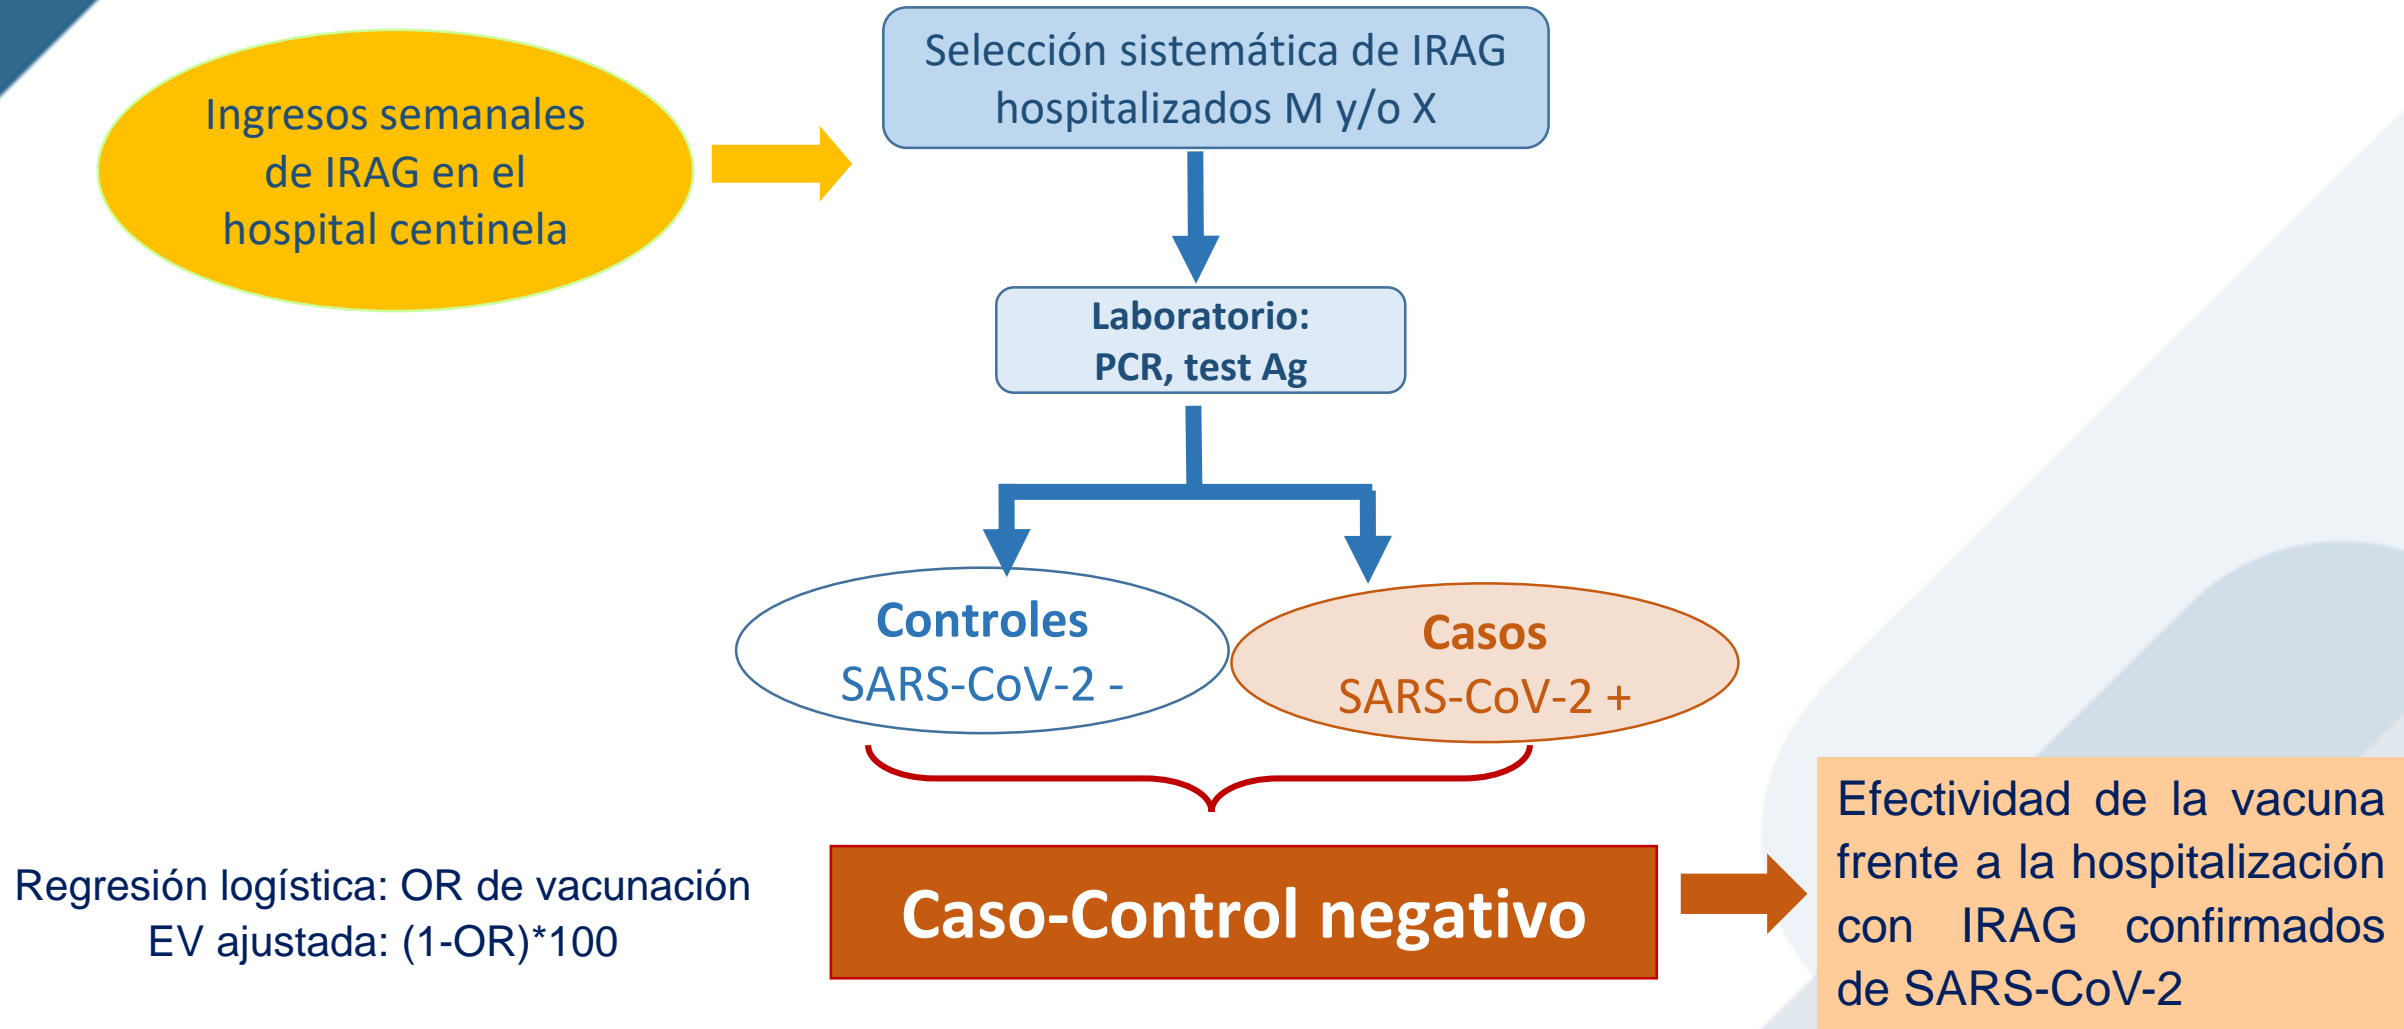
Ingresos semanales de IRAG en el hospital centinela

Selección sistemática de IRAG hospitalizados M y/o X

Laboratorio:
PCR, test Ag

Controles
SARS-CoV-2 -

Casos
SARS-CoV-2 +

Regresión logística: OR de vacunación
EV ajustada: (1-OR)*100

Caso-Control negativo

Efectividad de la vacuna frente a la hospitalización con IRAG confirmados de SARS-CoV-2